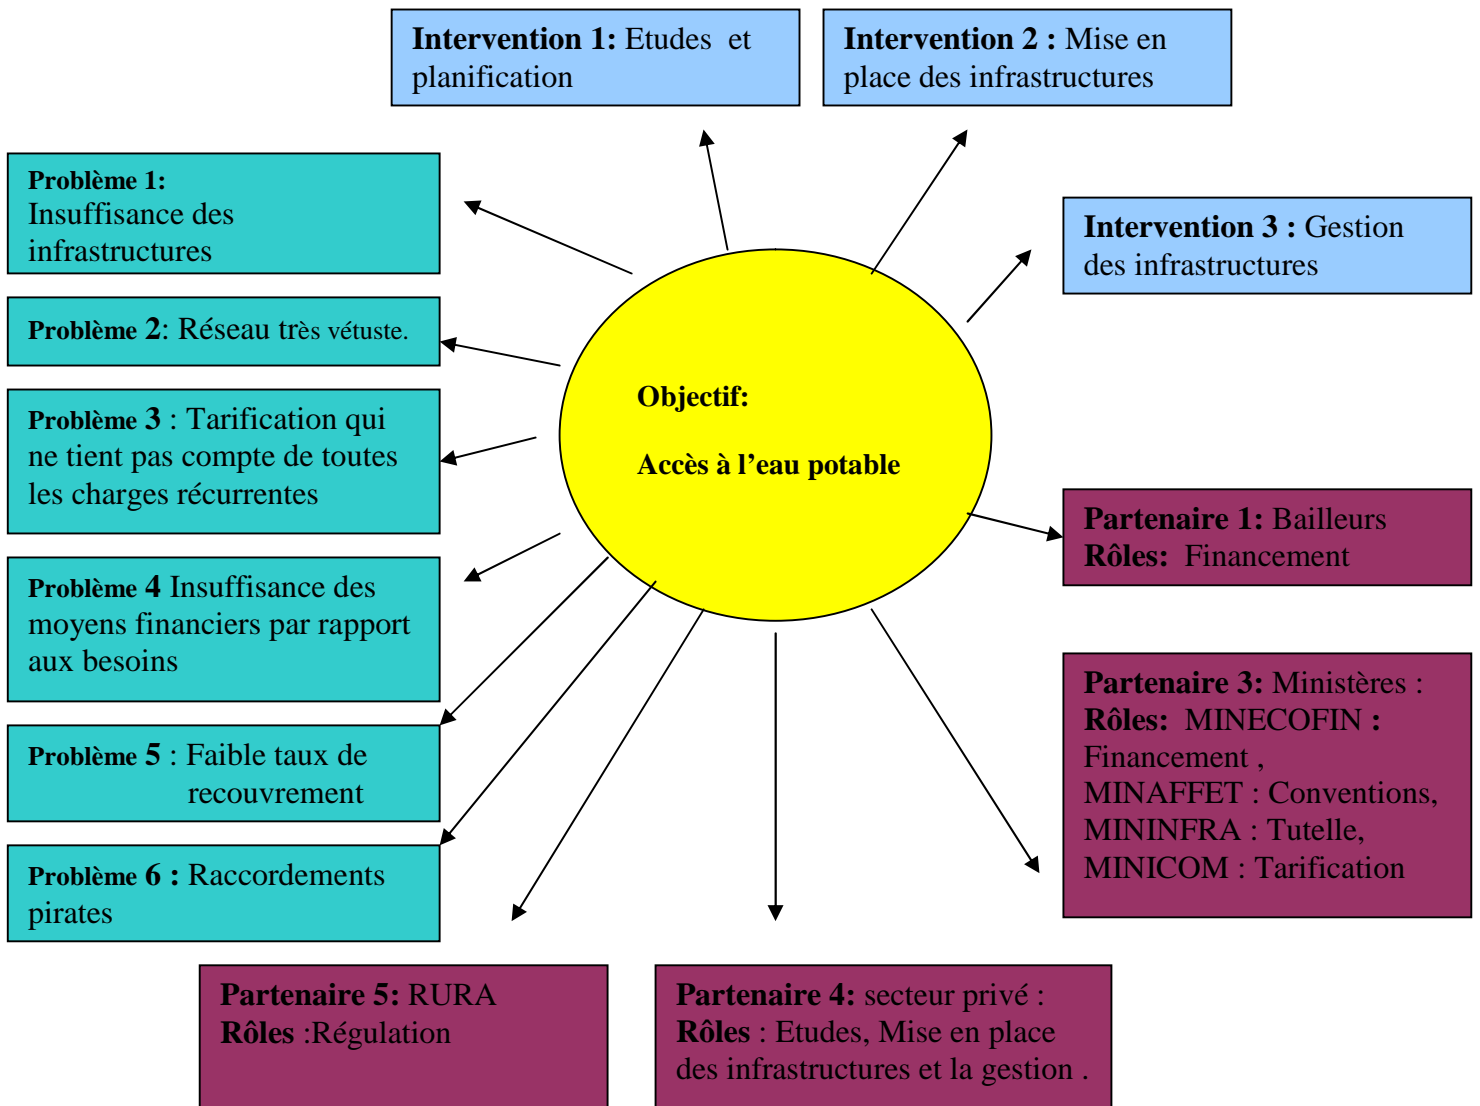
**Intervention 1:** Etudes et planification

**Intervention 2 :** Mise en place des infrastructures

**Problème 1:** Insuffisance des infrastructures

**Intervention 3 :** Gestion des infrastructures

**Problème 2**: Réseau très vétuste.

**Problème 3** : Tarification qui ne tient pas compte de toutes les charges récurrentes

**Objectif:**

**Accès à l'eau potable**

**Partenaire 1:** Bailleurs
**Rôles:** Financement

**Problème 4** Insuffisance des moyens financiers par rapport aux besoins

**Partenaire 3:** Ministères :
**Rôles:** MINECOFIN **:** Financement , MINAFFET : Conventions, MININFRA : Tutelle, MINICOM : Tarification

**Problème 5** : Faible taux de recouvrement

**Problème 6 :** Raccordements pirates

**Partenaire 5:** RURA
**Rôles** :Régulation

**Partenaire 4:** secteur privé :
**Rôles** : Etudes, Mise en place des infrastructures et la gestion .